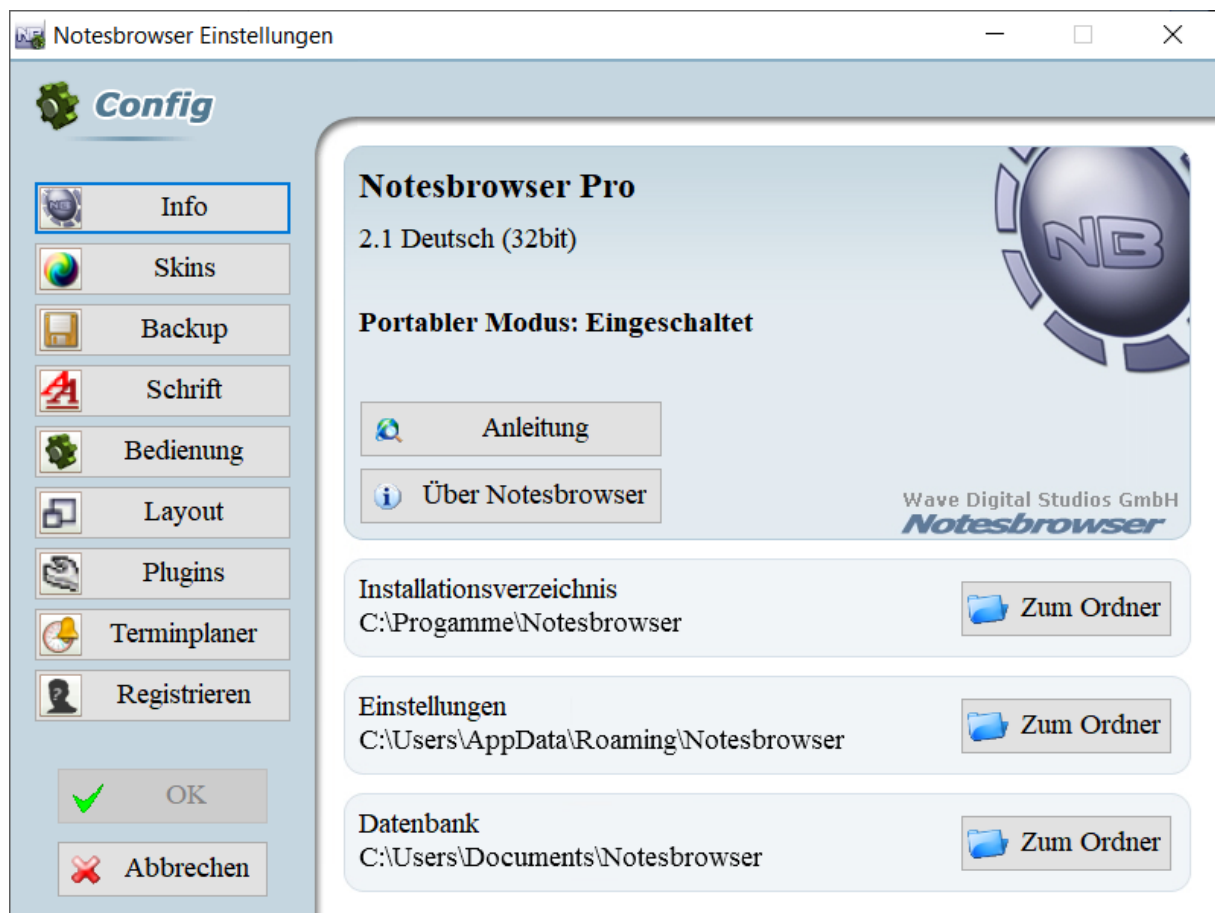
Notesbrowser Einstellungen

Config

Info
Skins
Backup
Schrift
Bedienung
Layout
Plugins
Terminplaner
Registrieren

OK
Abbrechen

Notesbrowser Pro
2.1 Deutsch (32bit)

Portabler Modus: Eingeschaltet

NB

Anleitung
Über Notesbrowser

Wave Digital Studios GmbH
Notesbrowser

Installationsverzeichnis
C:\Progamme\Notesbrowser
Zum Ordner

Einstellungen
C:\Users\AppData\Roaming\Notesbrowser
Zum Ordner

Datenbank
C:\Users\Documents\Notesbrowser
Zum Ordner